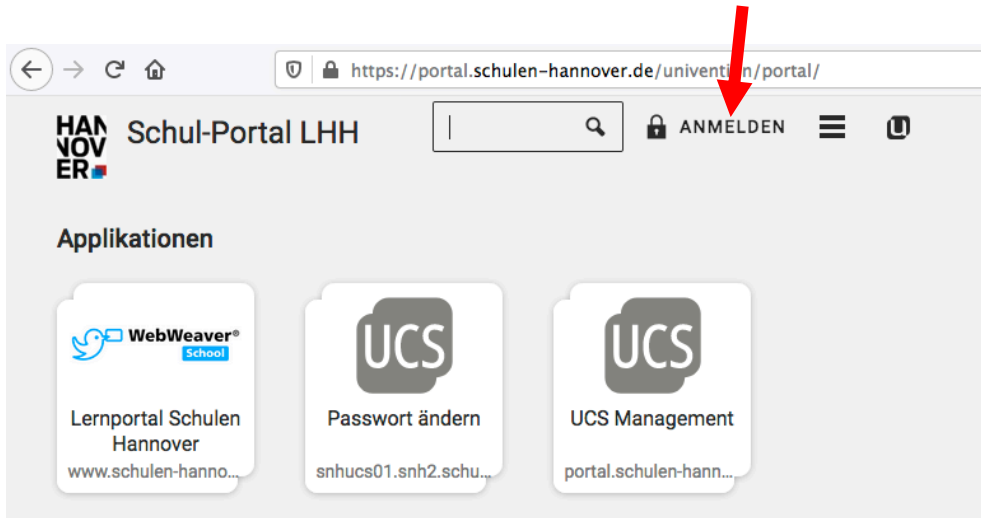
https://portal.schulen-hannover.de/univention/portal/

HAN NOV ER

Schul-Portal LHH

ANMELDEN

Applikationen

WebWeaver® School

Lernportal Schulen Hannover

www.schulen-hanno...

UCS

Passwort ändern

snhucs01.snh2.schu...

UCS

UCS Management

portal.schulen-hann...